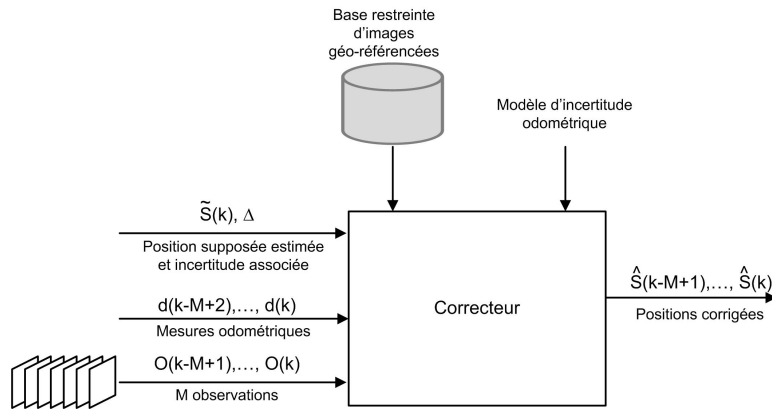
Base restreinte d'images géo-référencées

Modèle d'incertitude odométrique

$\tilde{S}(k)$, $\Delta$

Position supposée estimée et incertitude associée

d(k-M+2),..., d(k)

Mesures odométriques

O(k-M+1),..., O(k)

M observations

Correcteur

$\hat{S}(k-M+1)$,..., $\hat{S}(k)$

Positions corrigées